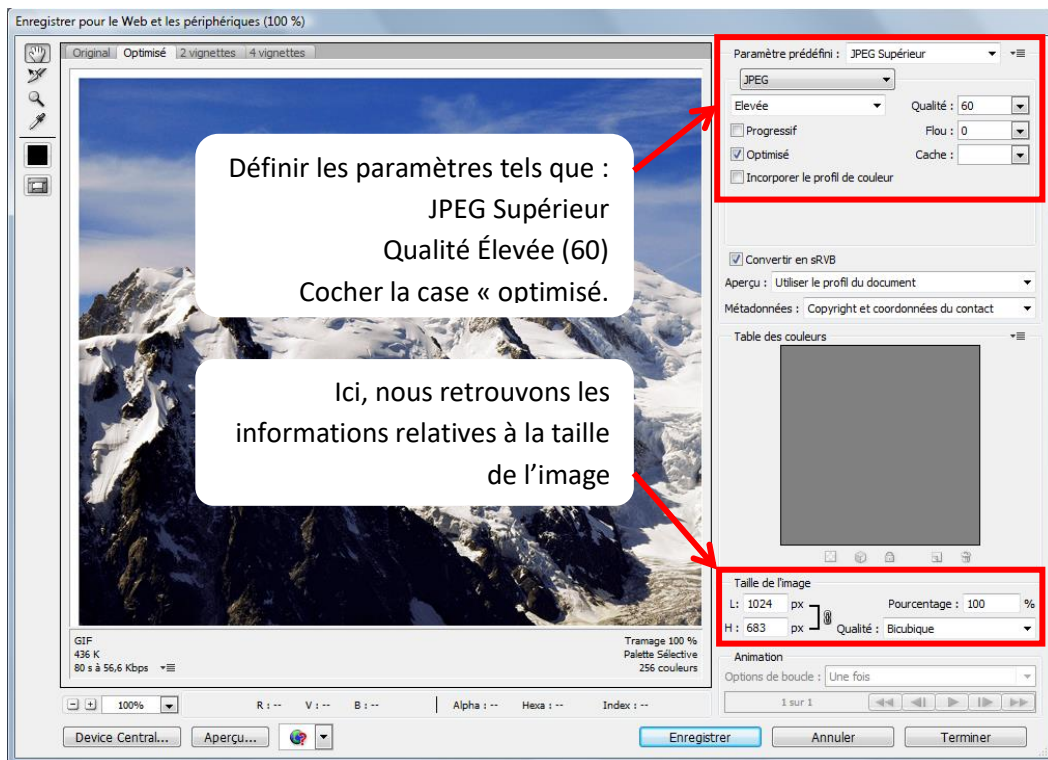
Enregistrer pour le Web et les périphériques (100 %)

Original | Optimisé | 2 vignettes | 4 vignettes

Paramètre prédéfini : JPEG Supérieur
JPEG
Elevée
Qualité : 60
Progressif
Flou : 0
Optimisé
Cache :
Incorporer le profil de couleur

Définir les paramètres tels que :
JPEG Supérieur
Qualité Élevée (60)
Cocher la case « optimisé.

Convertir en sRVB
Aperçu : Utiliser le profil du document
Métadonnées : Copyright et coordonnées du contact

Table des couleurs

Ici, nous retrouvons les informations relatives à la taille de l'image

Taille de l'image
L : 1024 px
H : 683 px
Pourcentage : 100 %
Qualité : Bicubique

Animation
Options de boucle : Une fois
1 sur 1

GIF
436 K
80 s à 56,6 Kbps

Tramage 100 %
Palette Sélective
256 couleurs

100%
R : --
V : --
B : --
Alpha : --
Hexa : --
Index : --

Device Central...
Aperçu...
Enregistrer
Annuler
Terminer